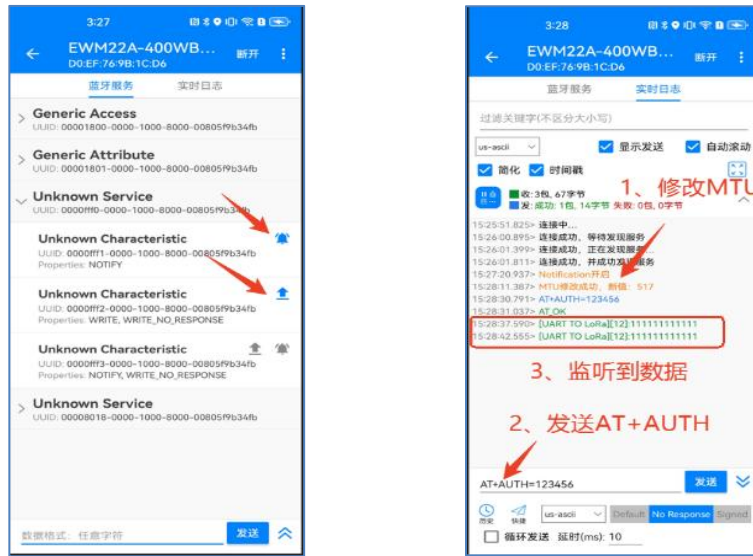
3:27

EWM22A-400WB...
D0:EF:76:9B:1C:D6
断开

蓝牙服务 实时日志

Generic Access
UUID: 00001800-0000-1000-8000-00805f9b34fb

Generic Attribute
UUID: 00001801-0000-1000-8000-00805f9b34fb

Unknown Service
UUID: 0000fff0-0000-1000-8000-00805f9b34fb

Unknown Characteristic
UUID: 0000fff1-0000-1000-8000-00805f9b34fb
Properties: NOTIFY

Unknown Characteristic
UUID: 0000fff2-0000-1000-8000-00805f9b34fb
Properties: WRITE, WRITE_NO_RESPONSE

Unknown Characteristic
UUID: 0000fff3-0000-1000-8000-00805f9b34fb
Properties: NOTIFY, WRITE_NO_RESPONSE

Unknown Service
UUID: 00008018-0000-1000-8000-00805f9b34fb

数据格式: 任意字符
发送

3:28

EWM22A-400WB...
D0:EF:76:9B:1C:D6
断开

蓝牙服务 实时日志

过滤关键字(不区分大小写)

us-ascii 显示发送 自动滚动

简化 时间戳

收: 3包, 67字节
发: 成功: 1包, 14字节 失败: 0包, 0字节

1、修改MTU

15:25:51.825> 连接中...
15:26:00.895> 连接成功, 等待发现服务
15:26:01.399> 连接成功, 正在发现服务
15:26:01.811> 连接成功, 并成功发现服务
15:27:20.937> Notification开启
15:28:11.387> MTU修改成功, 数值: 517
15:28:30.791> AT+AUTH=123456
15:28:31.037> AT_OK
15:28:37.590> [UART TO LoRa][12]:111111111111
15:28:42.555> [UART TO LoRa][12]:111111111111

3、监听到数据

2、发送AT+AUTH

AT+AUTH=123456
发送

历史 快捷 us-ascii Default No Response Signed

循环发送 延时(ms): 10